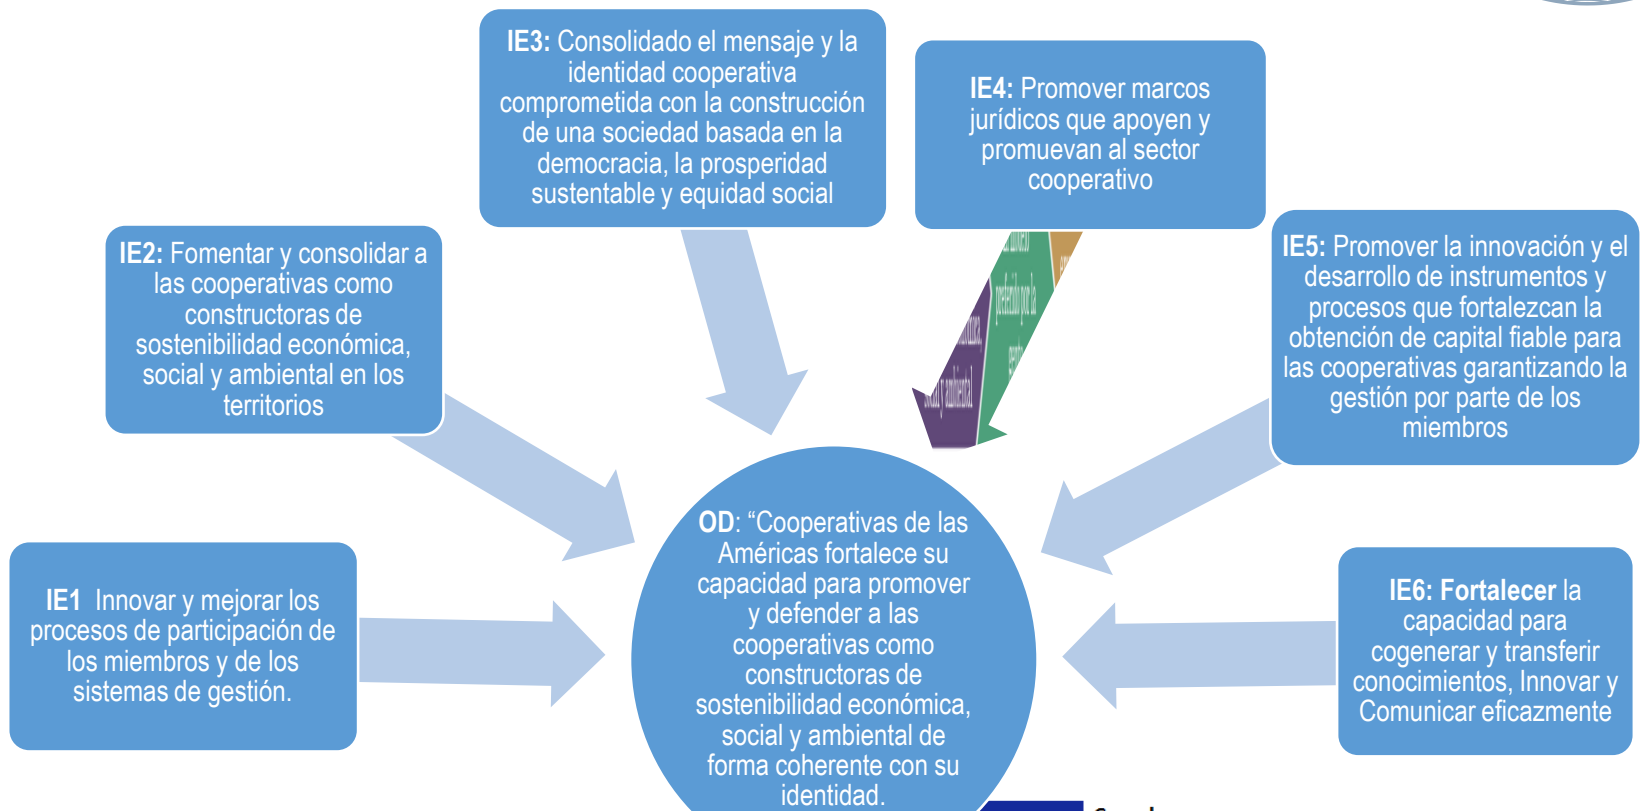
**IE3:** Consolidado el mensaje y la identidad cooperativa comprometida con la construcción de una sociedad basada en la democracia, la prosperidad sustentable y equidad social

**IE4:** Promover marcos jurídicos que apoyen y promuevan al sector cooperativo

**IE2:** Fomentar y consolidar a las cooperativas como constructoras de sostenibilidad económica, social y ambiental en los territorios

**IE5:** Promover la innovación y el desarrollo de instrumentos y procesos que fortalezcan la obtención de capital fiable para las cooperativas garantizando la gestión por parte de los miembros

**IE1** Innovar y mejorar los procesos de participación de los miembros y de los sistemas de gestión.

**OD**: "Cooperativas de las Américas fortalece su capacidad para promover y defender a las cooperativas como constructoras de sostenibilidad económica, social y ambiental de forma coherente con su identidad.

**IE6: Fortalecer** la capacidad para cogenerar y transferir conocimientos, Innovar y Comunicar eficazmente